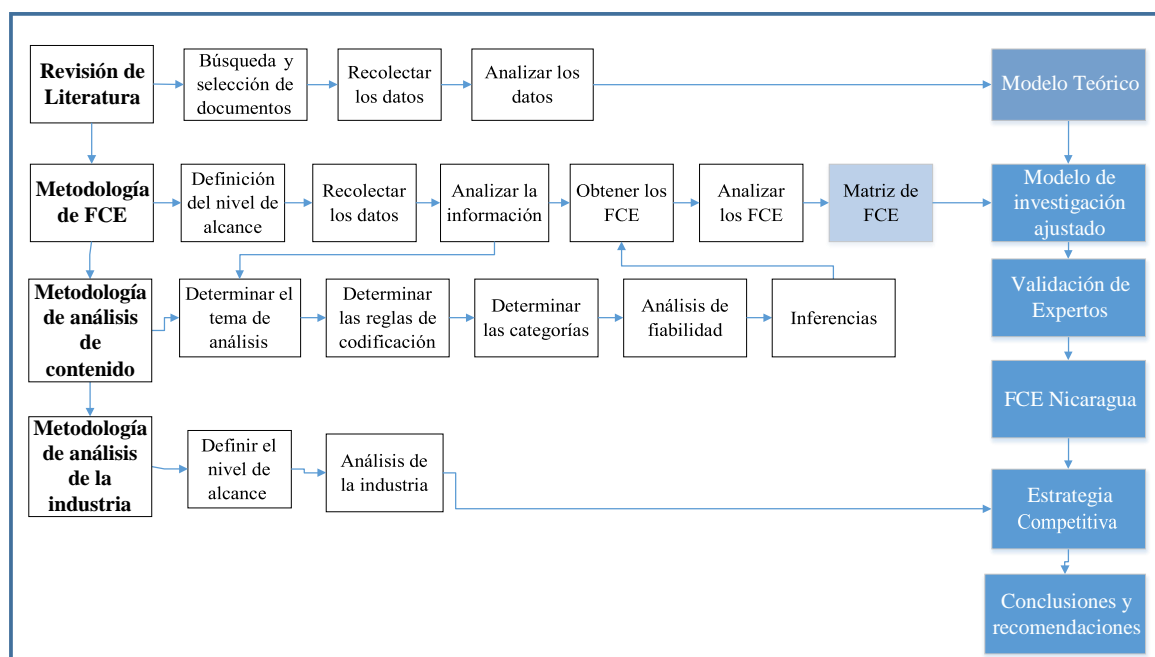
Revisión de Literatura

Búsqueda y selección de documentos

Recolectar los datos

Analizar los datos

Modelo Teórico

Metodología de FCE

Definición del nivel de alcance

Recolectar los datos

Analizar la información

Obtener los FCE

Analizar los FCE

Matriz de FCE

Modelo de investigación ajustado

Metodología de análisis de contenido

Determinar el tema de análisis

Determinar las reglas de codificación

Determinar las categorías

Análisis de fiabilidad

Inferencias

Validación de Expertos

FCE Nicaragua

Metodología de análisis de la industria

Definir el nivel de alcance

Análisis de la industria

Estrategia Competitiva

Conclusiones y recomendaciones